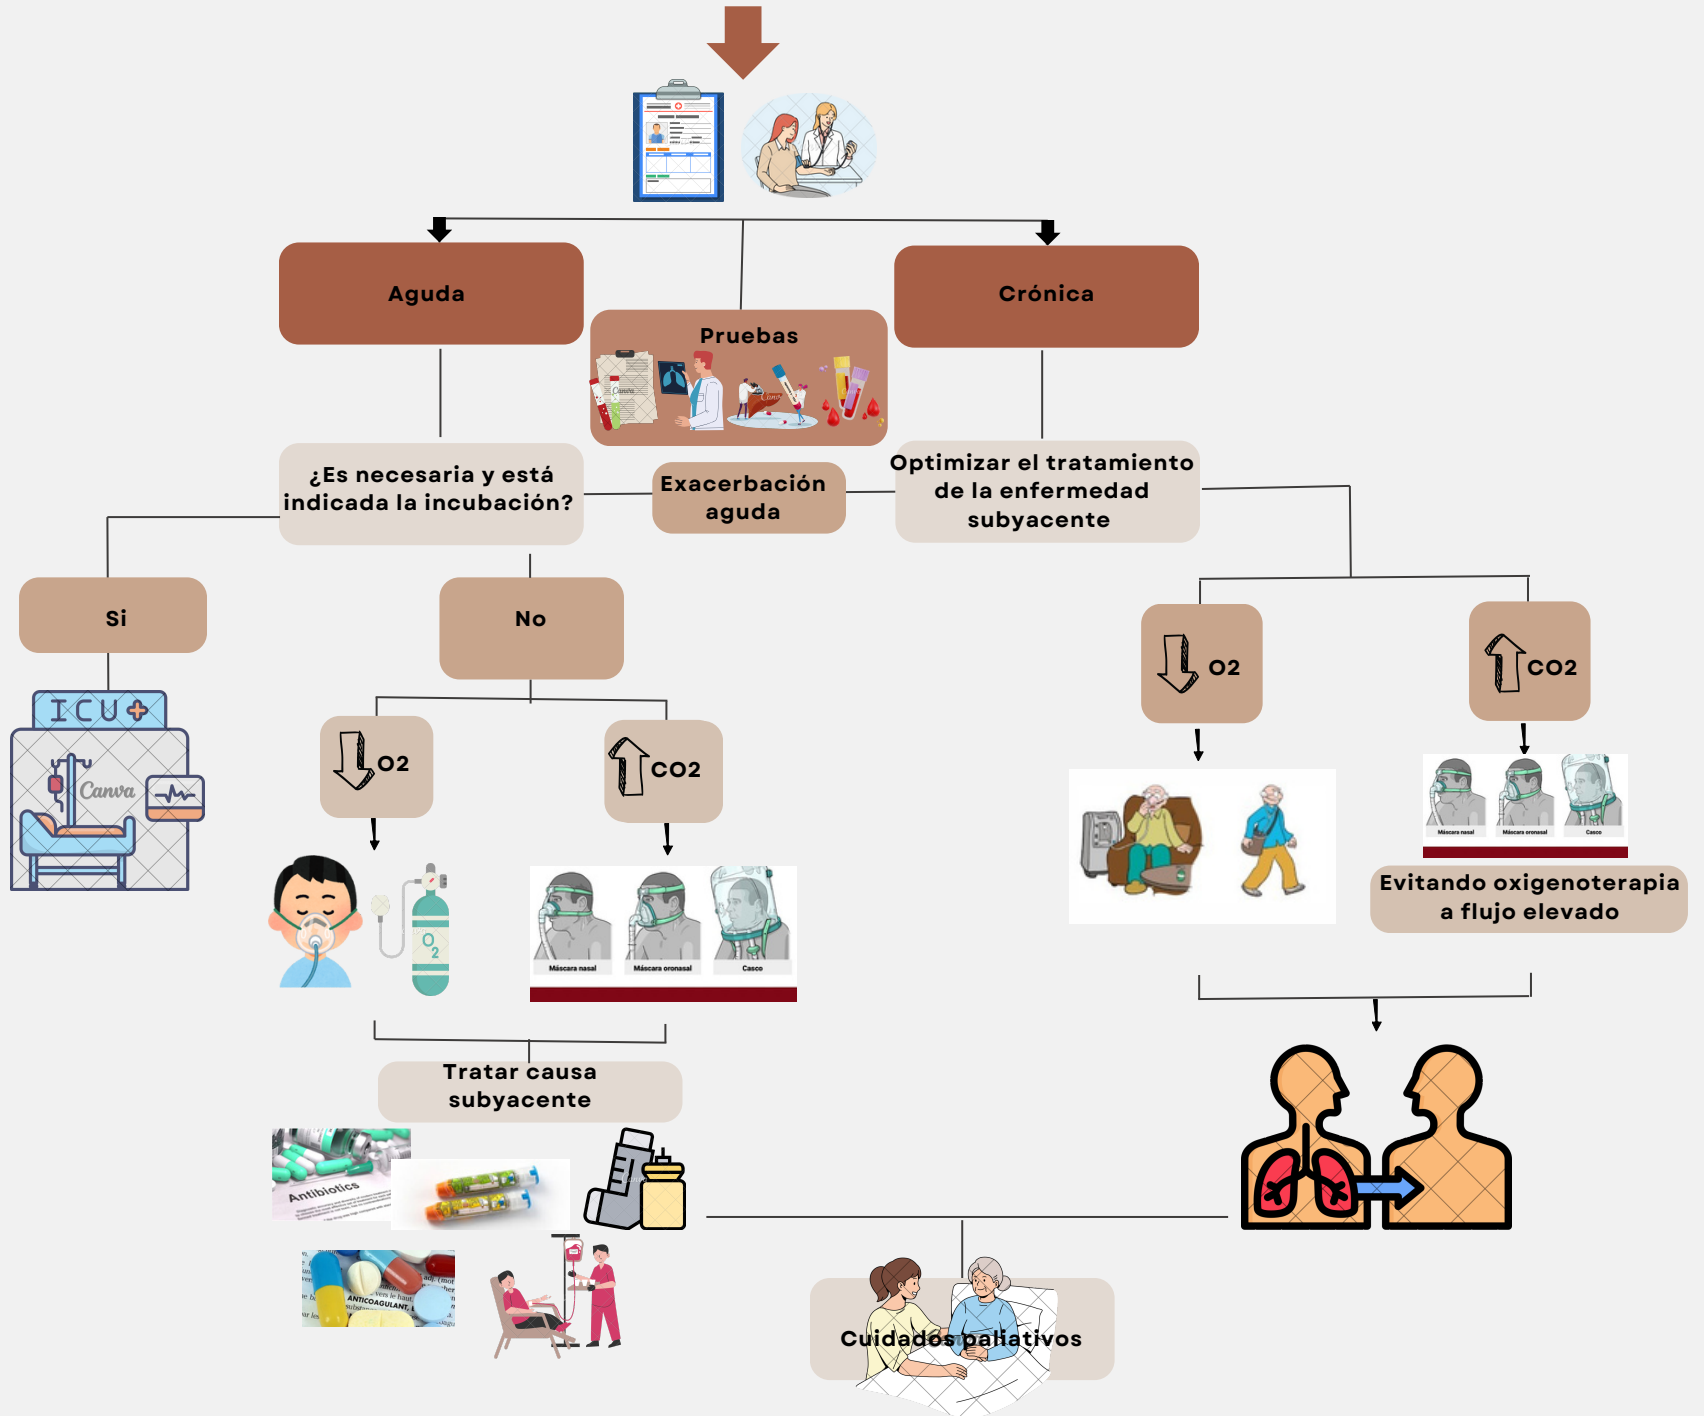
Aguda

Pruebas

Crónica

¿Es necesaria y está indicada la incubación?

Exacerbación aguda

Optimizar el tratamiento de la enfermedad subyacente

Si

No

ICU

Canva

O2

CO2

O2

CO2

$O_2$

Máscara nasal

Máscara oronasal

Casco

Máscara nasal

Máscara oronasal

Casco

Evitando oxigenoterapia a flujo elevado

Tratar causa subyacente

Antibiotics

ANTICOAGULANT

Cuidados paliativos